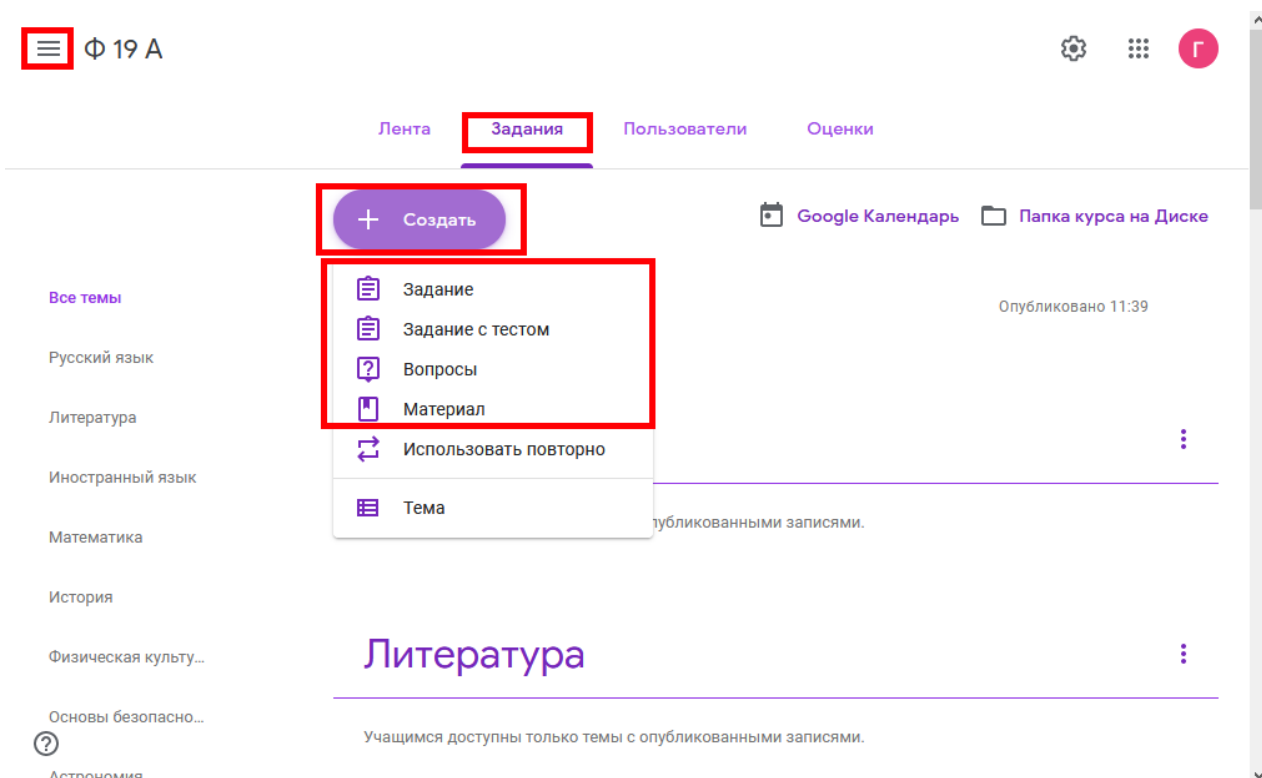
Ф 19 А

Г

Лента Задания Пользователи Оценки

Создать

Google Календарь Папка курса на Диске

Все темы

Русский язык

Литература

Иностранный язык

Математика

История

Физическая культу...

Основы безопасно...

Астрономия

Задание

Задание с тестом

Вопросы

Материал

Использовать повторно

Тема

Опубликовано 11:39

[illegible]убликованными записями.

Литература

Учащимся доступны только темы с опубликованными записями.